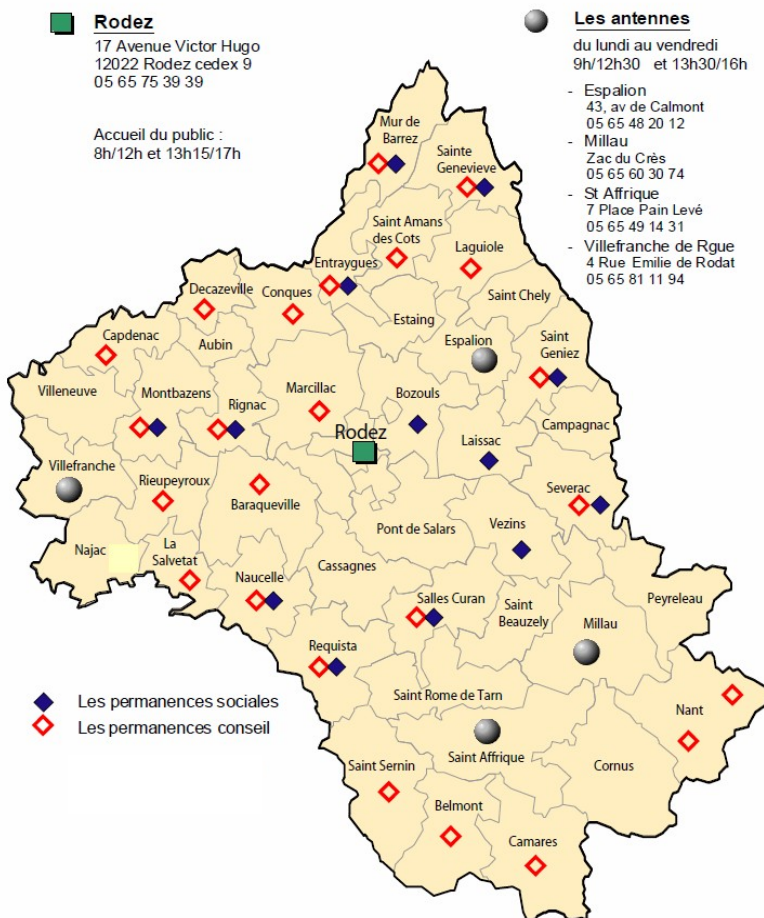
Rodez
17 Avenue Victor Hugo
12022 Rodez cedex 9
05 65 75 39 39

Accueil du public :
8h/12h et 13h15/17h

Les antennes
du lundi au vendredi
9h/12h30 et 13h30/16h

- Espalion
43, av de Calmont
05 65 48 20 12
- Millau
Zac du Crès
05 65 60 30 74
- St Affrique
7 Place Pain Levé
05 65 49 14 31
- Villefranche de Rgue
4 Rue Emilie de Rodat
05 65 81 11 94

Mur de Barrez
Sainte Genevieve
Saint Amans des Cots
Laguiole
Entraygues
Decazeville
Conques
Saint Chely
Estaing
Capdenac
Aubin
Espalion
Saint Geniez
Villeneuve
Montbazens
Marcillac
Bozouls
Rignac
Rodez
Campagnac
Laissac
Villefranche
Rieupeyroux
Baraqueville
Severac
Pont de Salars
Vezins
Najac
La Salvetat
Cassagnes
Naucelle
Salles Curan
Peyreleau
Saint Beauzely
Millau
Requista
Saint Rome de Tarn
Nant
Saint Affrique
Cornus
Saint Sernin
Belmont
Camares

Les permanences sociales
Les permanences conseil